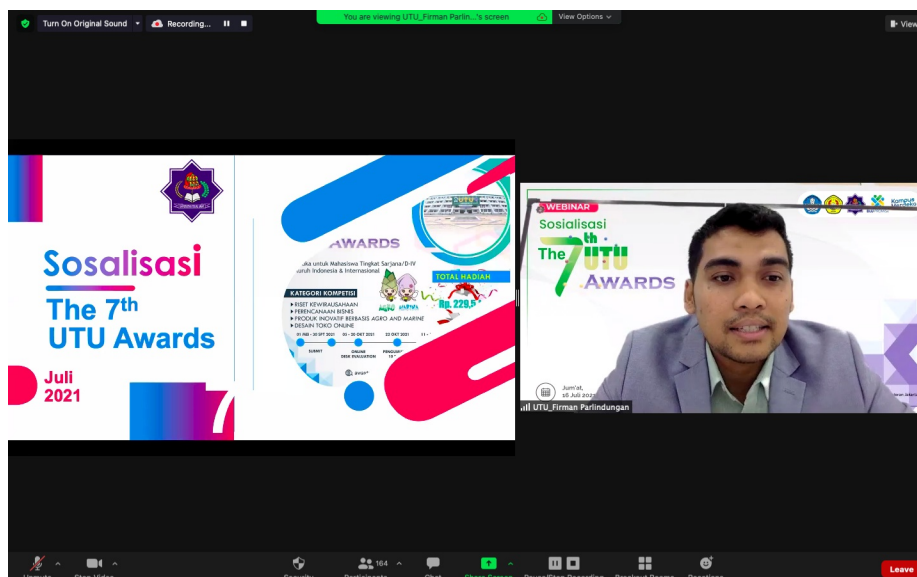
Turn On Original Sound
Recording...
You are viewing UTU_Firman Parlin...'s screen
View Options
View

Sosalisasi
The 7th
UTU Awards
Juli
2021

AWARDS
...uka untuk Mahasiswa Tingkat Sarjana/D-IV
...luruh Indonesia & International
TOTAL HADIAH
Rp. 229,5
KATEGORI KOMPETISI
RISET KEWIRAUSAHAAN
PERENCANAAN BISNIS
PRODUK INOVATIF BERBASIS AGRO AND MARINE
DESAIN TOKO ONLINE
01 MEI - 30 SEPT 2021
05 - 20 OKT 2021
22 OKT 2021
SUBMIT
ONLINE DESK EVALUATION
PENGUMU...

WEBINAR
Sosialisasi
The 7th UTU AWARDS
Jum'at, 16 Juli 2021
UTU_Firman Parlindungan

164
Leave